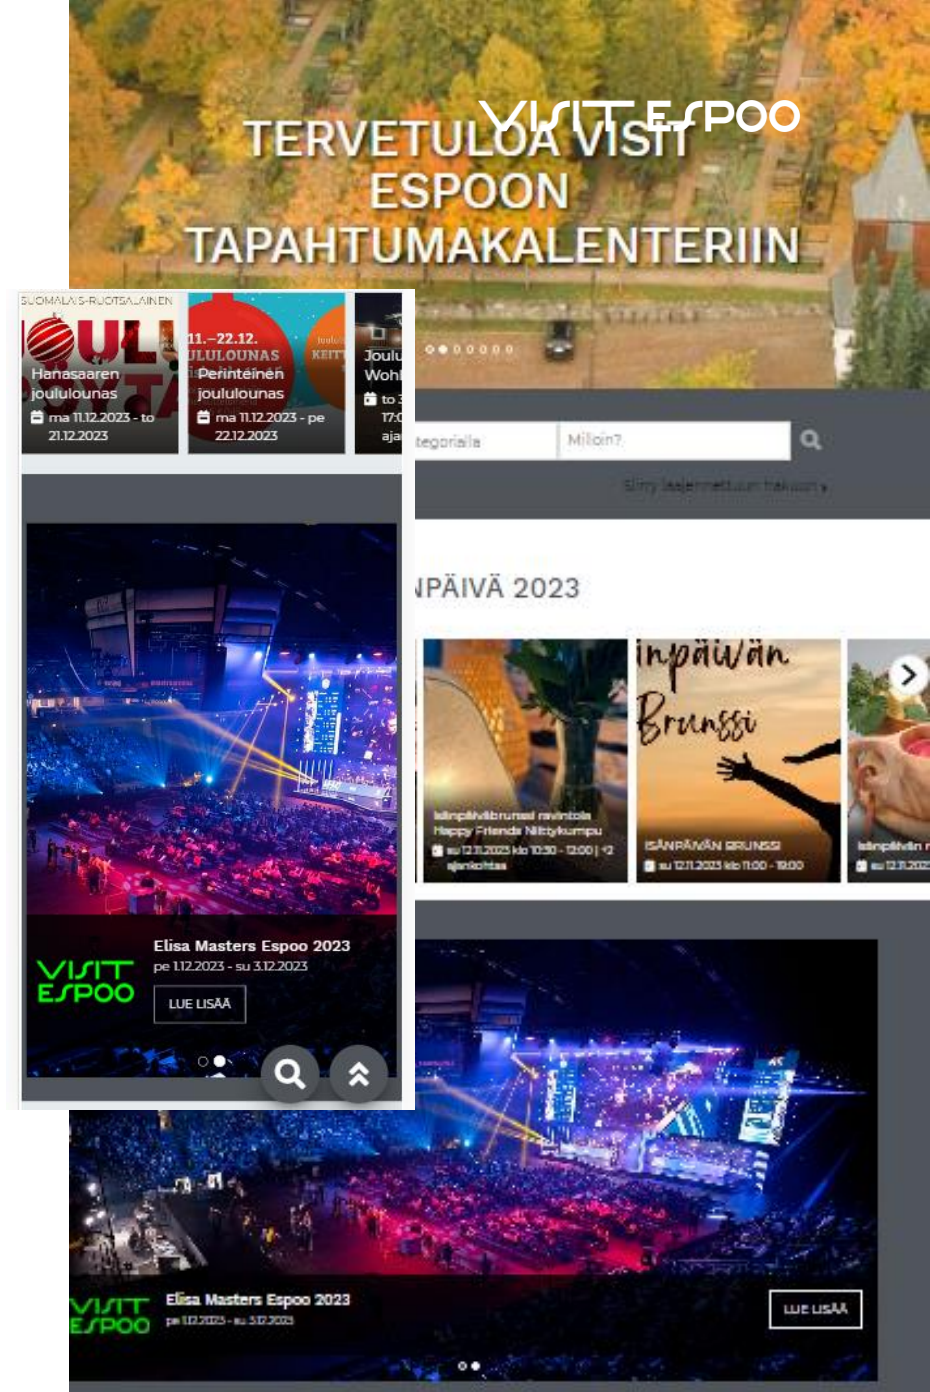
VISIT ESPOO

TERVETULOA VISIT ESPOON TAPAHTUMAKALENTERIIN

SUOMALAIS-RUOTSALAINEN

Hanasaaren joululounas
ma 11.12.2023 - to 21.12.2023

11.–22.12.
JOULULOUNAS
KEITTIÖ
Perinteinen joululounas
ma 11.12.2023 - pe 22.12.2023

Joulu
Wohl
to 1
17:0
aja

tegorialla

Milloin?

Siirry laajennettuun hakuun ›

ISÄNPÄIVÄ 2023

Isänpäivän Brunssi

Isänpäivänbrunssi ravintola Happy Friends Niittykumpu
su 12.11.2023 klo 10:30 - 12:00 | +2 ajankohtaa

ISÄNPÄIVÄN BRUNSSI
su 12.11.2023 klo 11:00 - 13:00

Isänpäivän r
su 12.11.202

VISIT ESPOO
Elisa Masters Espoo 2023
pe 1.12.2023 - su 3.12.2023
LUE LISÄÄ

VISIT ESPOO
Elisa Masters Espoo 2023
pe 1.12.2023 - su 3.12.2023
LUE LISÄÄ